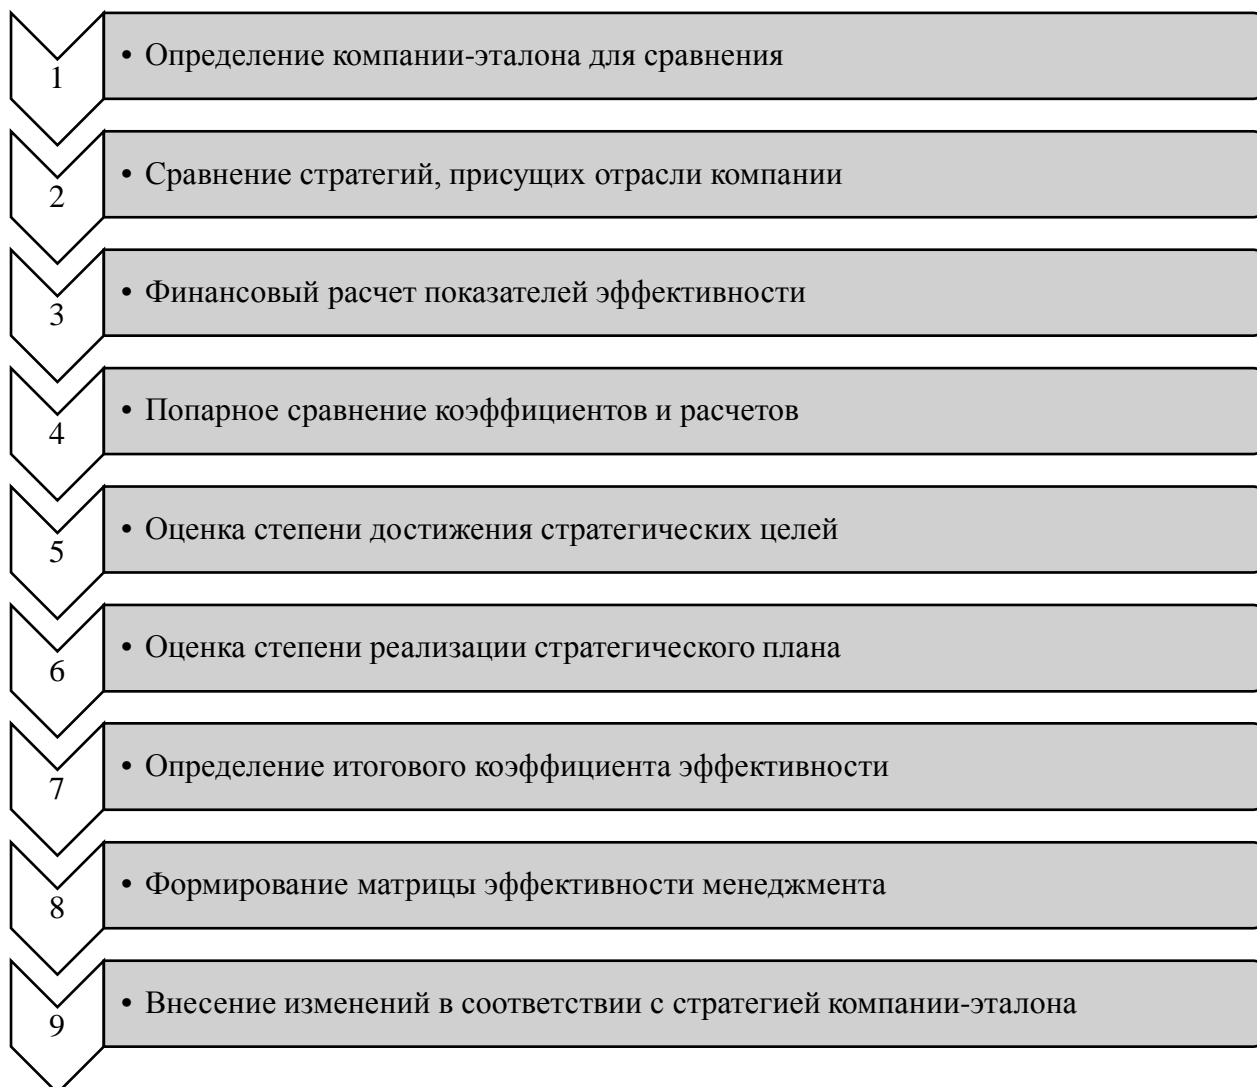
1
• Определение компании-эталона для сравнения

2
• Сравнение стратегий, присущих отрасли компании

3
• Финансовый расчет показателей эффективности

4
• Попарное сравнение коэффициентов и расчетов

5
• Оценка степени достижения стратегических целей

6
• Оценка степени реализации стратегического плана

7
• Определение итогового коэффициента эффективности

8
• Формирование матрицы эффективности менеджмента

9
• Внесение изменений в соответствии с стратегией компании-эталона